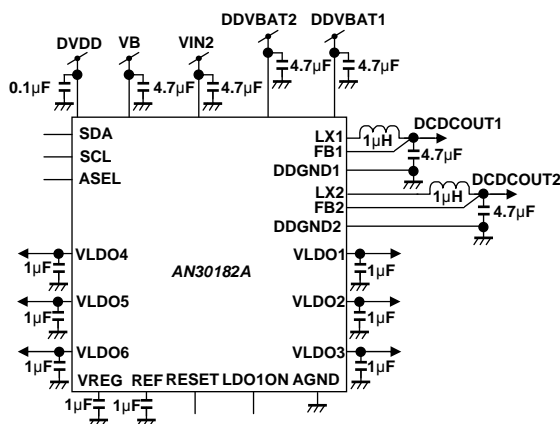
DDVBAT2 DDVBAT1
DVDD VB VIN2
0.1µF 4.7µF 4.7µF 4.7µF 4.7µF
SDA
SCL
ASEL
LX1
FB1
DDGND1
1µH
DCDCOUT1
4.7µF
LX2
FB2
DDGND2
1µH
DCDCOUT2
4.7µF
VLDO4
1µF
VLDO5
1µF
VLDO6
1µF
AN30182A
VLDO1
1µF
VLDO2
1µF
VLDO3
1µF
VREG REF RESET LDO1ON AGND
1µF 1µF